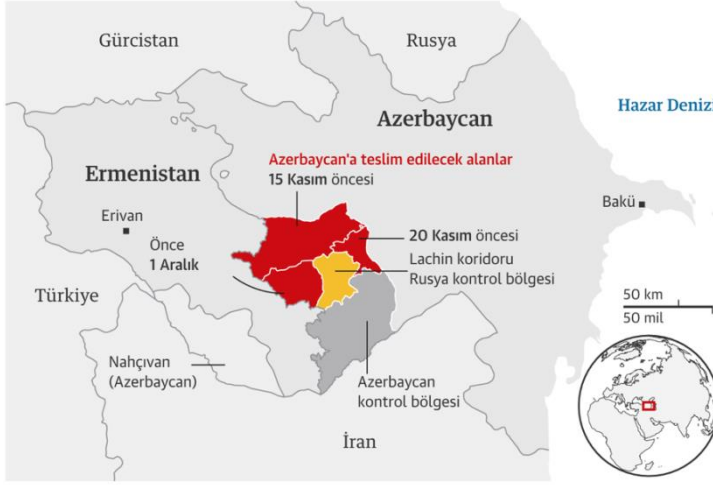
Gürcistan

Rusya

Hazar Denizi

Azerbaycan

Azerbaycan'a teslim edilecek alanlar
15 Kasım öncesi

Ermenistan

Erivan

Bakü

Önce
1 Aralık

20 Kasım öncesi

Lachin koridoru
Rusya kontrol bölgesi

Türkiye

50 km
50 mil

Nahçıvan
(Azerbaycan)

Azerbaycan
kontrol bölgesi

İran